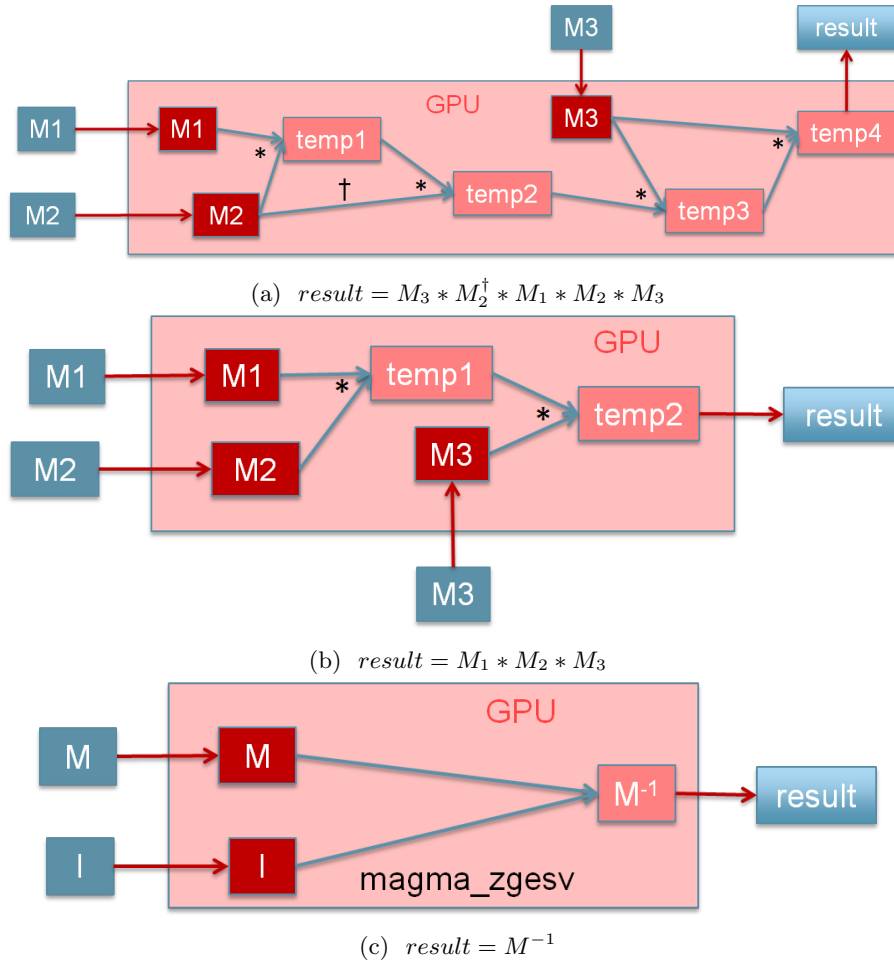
M3

result

GPU

M1

M1

temp1

M3

temp4

*

*

†

*

*

M2

M2

temp2

temp3

(a) $result = M_3 * M_2^{\dagger} * M_1 * M_2 * M_3$

GPU

M1

M1

*

temp1

*

temp2

result

M2

M2

M3

M3

(b) $result = M_1 * M_2 * M_3$

GPU

M

M

M-1

result

I

I

magma_zgesv

(c) $result = M^{-1}$